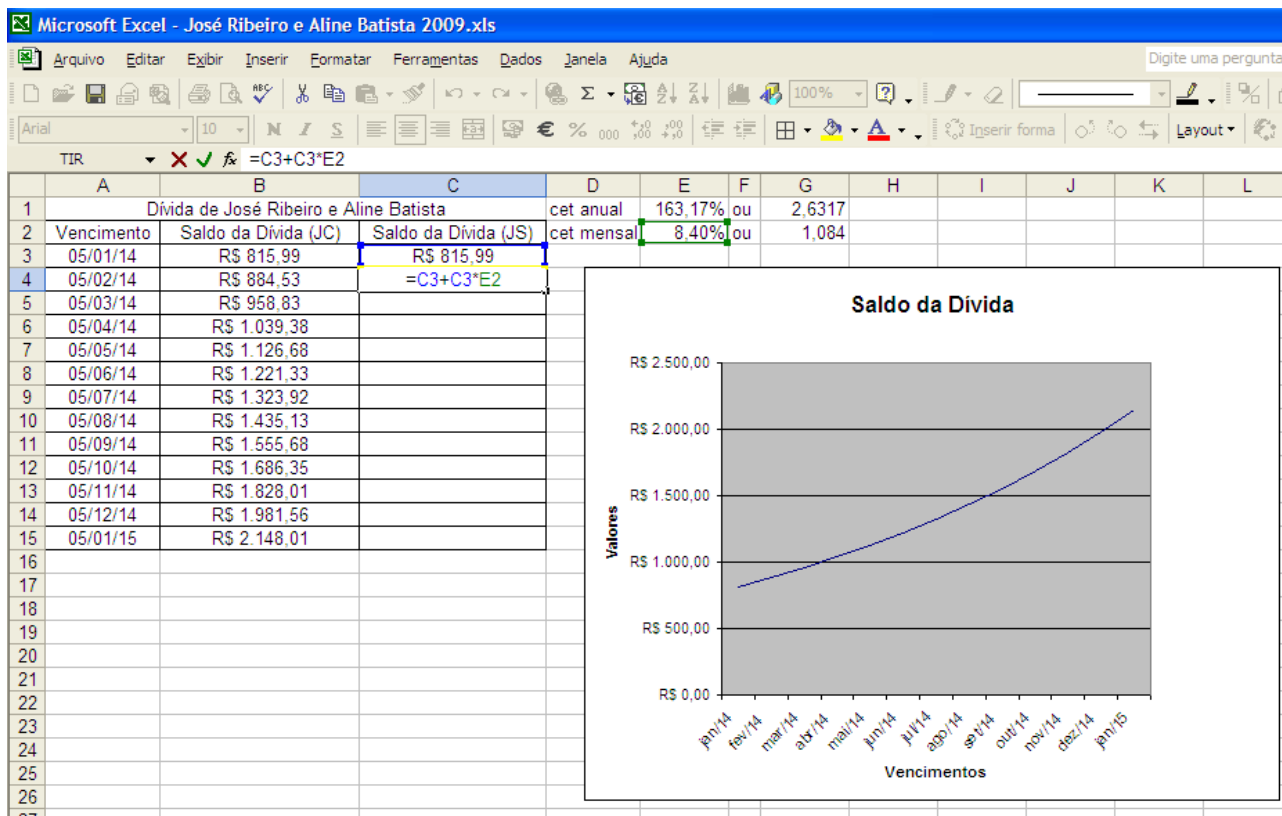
Microsoft Excel - José Ribeiro e Aline Batista 2009.xls

Arquivo Editar Exibir Inserir Formatar Ferramentas Dados Janela Ajuda

Digite uma pergunta

100%

Arial 10 N I S € % 000 Inserir forma Layout

TIR $f_x$ =C3+C3*E2

| | A | B | C | D | E | F | G | H | I | J | K | L |
|---|---|---|---|---|---|---|---|---|---|---|---|---|
| 1 | Dívida de José Ribeiro e Aline Batista | | | cet anual | 163,17% | ou | 2,6317 | | | | | |
| 2 | Vencimento | Saldo da Dívida (JC) | Saldo da Dívida (JS) | cet mensal | 8,40% | ou | 1,084 | | | | | |
| 3 | 05/01/14 | R$ 815,99 | R$ 815,99 | | | | | | | | | |
| 4 | 05/02/14 | R$ 884,53 | =C3+C3*E2 | | | | | | | | | |
| 5 | 05/03/14 | R$ 958,83 | | | | | | | | | | |
| 6 | 05/04/14 | R$ 1.039,38 | | | | | | | | | | |
| 7 | 05/05/14 | R$ 1.126,68 | | | | | | | | | | |
| 8 | 05/06/14 | R$ 1.221,33 | | | | | | | | | | |
| 9 | 05/07/14 | R$ 1.323,92 | | | | | | | | | | |
| 10 | 05/08/14 | R$ 1.435,13 | | | | | | | | | | |
| 11 | 05/09/14 | R$ 1.555,68 | | | | | | | | | | |
| 12 | 05/10/14 | R$ 1.686,35 | | | | | | | | | | |
| 13 | 05/11/14 | R$ 1.828,01 | | | | | | | | | | |
| 14 | 05/12/14 | R$ 1.981,56 | | | | | | | | | | |
| 15 | 05/01/15 | R$ 2.148,01 | | | | | | | | | | |
| 16 | | | | | | | | | | | | |
| 17 | | | | | | | | | | | | |
| 18 | | | | | | | | | | | | |
| 19 | | | | | | | | | | | | |
| 20 | | | | | | | | | | | | |
| 21 | | | | | | | | | | | | |
| 22 | | | | | | | | | | | | |
| 23 | | | | | | | | | | | | |
| 24 | | | | | | | | | | | | |
| 25 | | | | | | | | | | | | |
| 26 | | | | | | | | | | | | |

Saldo da Dívida

Valores

R$ 2.500,00
R$ 2.000,00
R$ 1.500,00
R$ 1.000,00
R$ 500,00
R$ 0,00

jan/14 fev/14 mar/14 abr/14 mai/14 jun/14 jul/14 ago/14 set/14 out/14 nov/14 dez/14 jan/15

Vencimentos